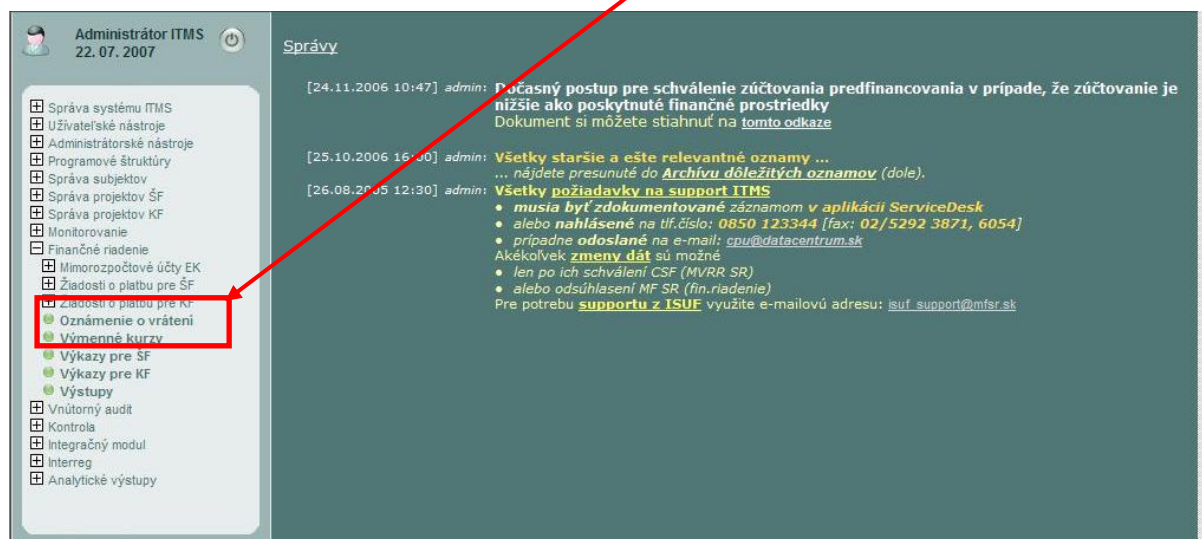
Administrátor ITMS
22. 07. 2007

Správa systému ITMS
Užívateľské nástroje
Administrátorské nástroje
Programové štruktúry
Správa subjektov
Správa projektov ŠF
Správa projektov KF
Monitorovanie
Finančné riadenie
Mimorozpočtové účty EK
Žiadosti o platbu pre ŠF
Žiadosti o platbu pre KF
Oznámenie o vrátení
Výmenné kurzy
Výkazy pre ŠF
Výkazy pre KF
Výstupy
Vnútorný audit
Kontrola
Integračný modul
Interreg
Analytické výstupy

Správy

[24.11.2006 10:47] admin: Dočasný postup pre schválenie zúčtovania predfinancovania v prípade, že zúčtovanie je nižšie ako poskytnuté finančné prostriedky
Dokument si môžete stiahnuť na tomto odkaze

[25.10.2006 16:00] admin: Všetky staršie a ešte relevantné oznamy ...
... nájdete presunuté do Archívu dôležitých oznamov (dole).

[26.08.2005 12:30] admin: Všetky požiadavky na support ITMS
• musia byť zdokumentované záznamom v aplikácii ServiceDesk
• alebo nahlásené na tlf.číslo: 0850 123344 [fax: 02/5292 3871, 6054]
• prípadne odoslané na e-mail: cpu@datacentrum.sk
Akékoľvek zmeny dát sú možné
• len po ich schválení CSF (MVRR SR)
• alebo odsúhlasení MF SR (fin.riadenie)
Pre potrebu supportu z ISUF využite e-mailovú adresu: isuf_support@mfsr.sk